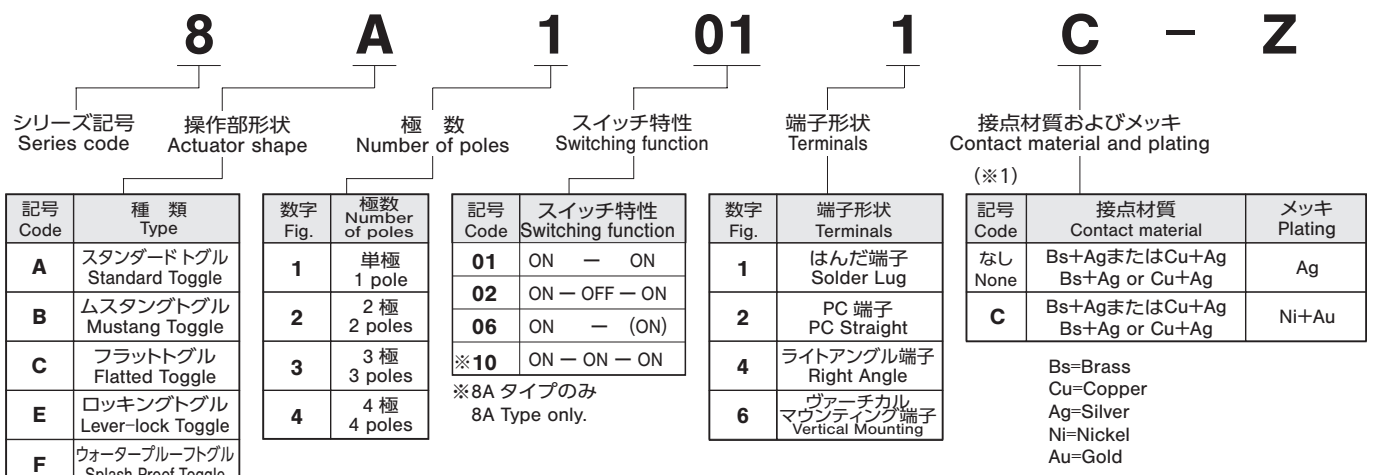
8 A 1 01 1 C − Z

シリーズ記号
Series code

操作部形状
Actuator shape

| 記号 Code | 種　類 Type |
|---|---|
| A | スタンダードトグル Standard Toggle |
| B | ムスタングトグル Mustang Toggle |
| C | フラットトグル Flatted Toggle |
| E | ロッキングトグル Lever-lock Toggle |
| F | ウォータープルーフトグル Splash Proof Toggle |

極　数
Number of poles

| 数字 Fig. | 極数 Number of poles |
|---|---|
| 1 | 単極 1 pole |
| 2 | 2 極 2 poles |
| 3 | 3 極 3 poles |
| 4 | 4 極 4 poles |

スイッチ特性
Switching function

| 記号 Code | スイッチ特性 Switching function |
|---|---|
| 01 | ON — ON |
| 02 | ON — OFF — ON |
| 06 | ON — (ON) |
| ※10 | ON — ON — ON |

※8A タイプのみ
8A Type only.

端子形状
Terminals

| 数字 Fig. | 端子形状 Terminals |
|---|---|
| 1 | はんだ端子 Solder Lug |
| 2 | PC 端子 PC Straight |
| 4 | ライトアングル端子 Right Angle |
| 6 | ヴァーチカルマウンティング端子 Vertical Mounting |

接点材質およびメッキ
Contact material and plating

(※1)

| 記号 Code | 接点材質 Contact material | メッキ Plating |
|---|---|---|
| なし None | Bs+AgまたはCu+Ag Bs+Ag or Cu+Ag | Ag |
| C | Bs+AgまたはCu+Ag Bs+Ag or Cu+Ag | Ni+Au |

Bs=Brass
Cu=Copper
Ag=Silver
Ni=Nickel
Au=Gold